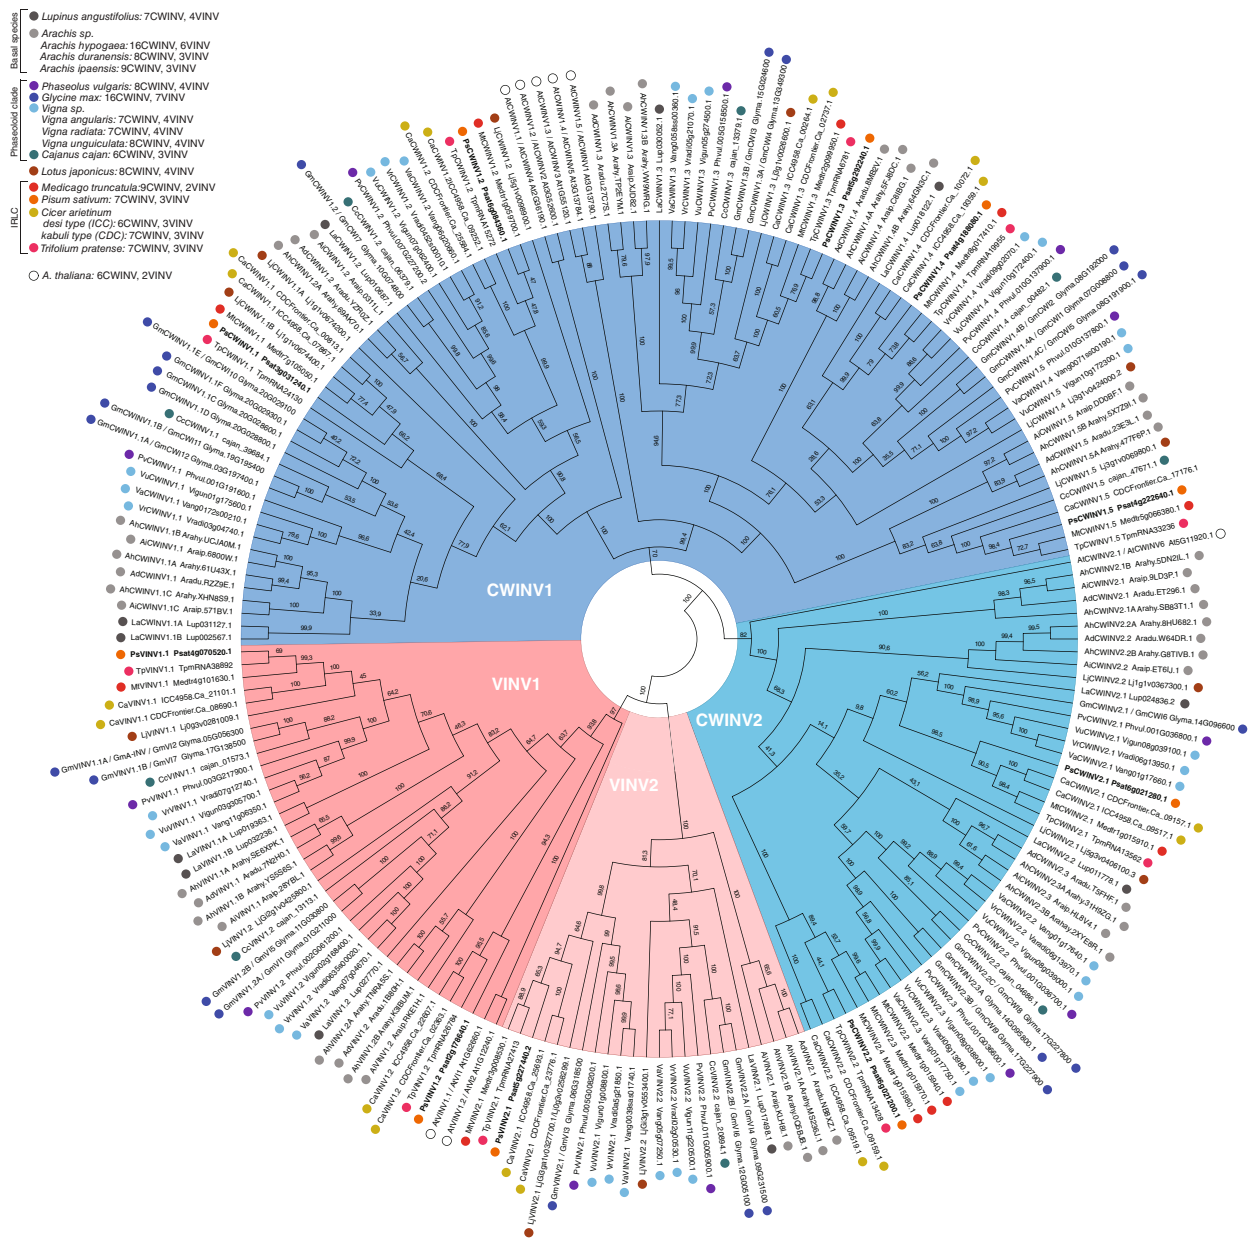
Basal species
Lupinus angustifolius: 7CWINV, 4VINV
Arachis sp.
Arachis hypogaea: 16CWINV, 6VINV
Arachis duranensis: 8CWINV, 3VINV
Arachis ipaensis: 9CWINV, 3VINV

Phaseoloid clade
Phaseolus vulgaris: 8CWINV, 4VINV
Glycine max: 16CWINV, 7VINV
Vigna sp.
Vigna angularis: 7CWINV, 4VINV
Vigna radiata: 7CWINV, 4VINV
Vigna unguiculata: 8CWINV, 4VINV
Cajanus cajan: 6CWINV, 3VINV

Lotus japonicus: 8CWINV, 4VINV

IRLC
Medicago truncatula: 9CWINV, 2VINV
Pisum sativum: 7CWINV, 3VINV
Cicer arietinum
desi type (ICC): 6CWINV, 3VINV
kabuli type (CDC): 7CWINV, 3VINV
Trifolium pratense: 7CWINV, 3VINV

A. thaliana: 6CWINV, 2VINV

CWINV1
VINV1
VINV2
CWINV2

PsCWINV1.1 Psat3g031240.1
PsCWINV1.2 Psat6g084360.1
PsCWINV1.3 Psat5g039240.1
PsCWINV1.4 Psat4g188080.1
PsCWINV1.5 Psat4g222540.1
PsVINV1.1 Psat4g070520.1
PsCWINV2.1 Psat6g021280.1
PsCWINV2.2 Psat6g021200.1
PsVINV1.2 Psat2g178640.1
PsVINV2.1 Psat5g277440.2

AtCWINV2.1 / AtCWINV6 At5G11920.1
AtCWINV1.1 / AtCWINV1 At3G13790.1
AtVINV1.1 / AtVI1 At1G12240.1
AtVINV1.2 / AtVI2 At1G62660.1